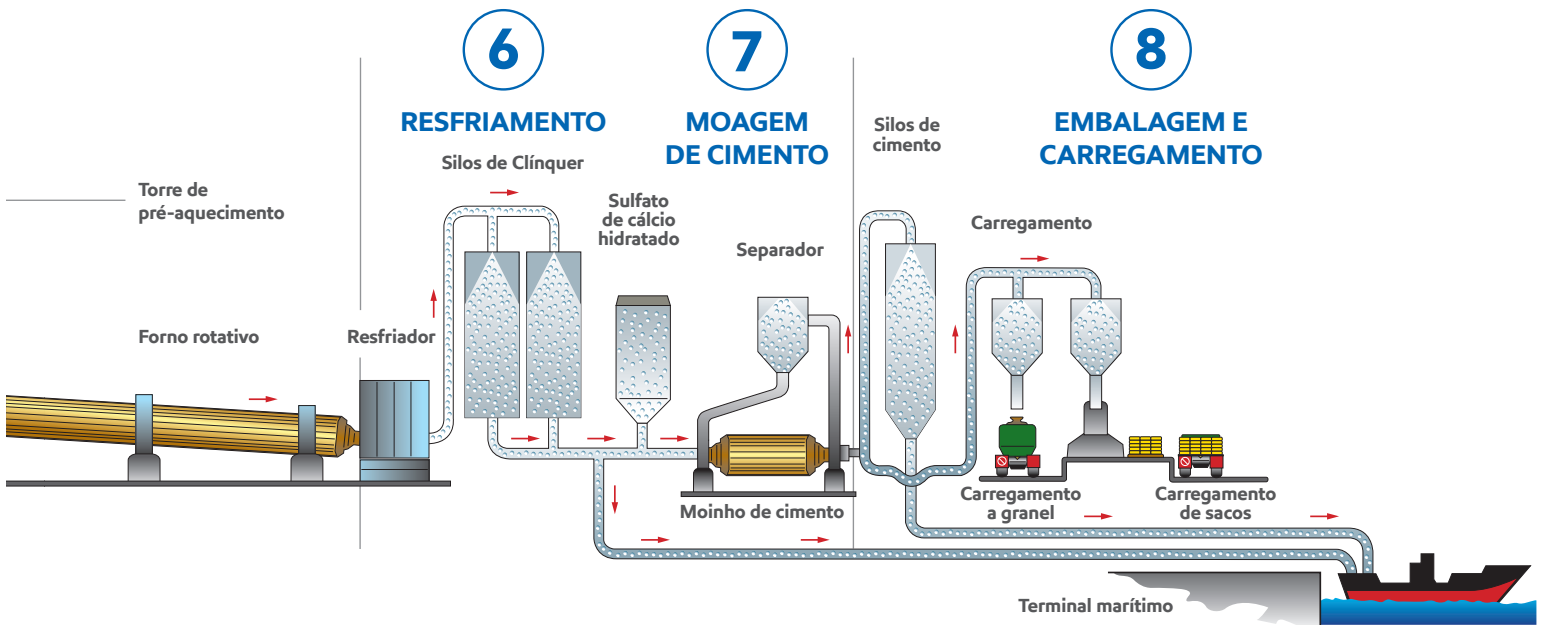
6

RESFRIAMENTO

7

MOAGEM DE CIMENTO

8

EMBALAGEM E CARREGAMENTO

Torre de pré-aquecimento

Silos de Clínquer

Sulfato de cálcio hidratado

Separador

Silos de cimento

Carregamento

Forno rotativo

Resfriador

Carregamento a granel

Carregamento de sacos

Moinho de cimento

Terminal marítimo